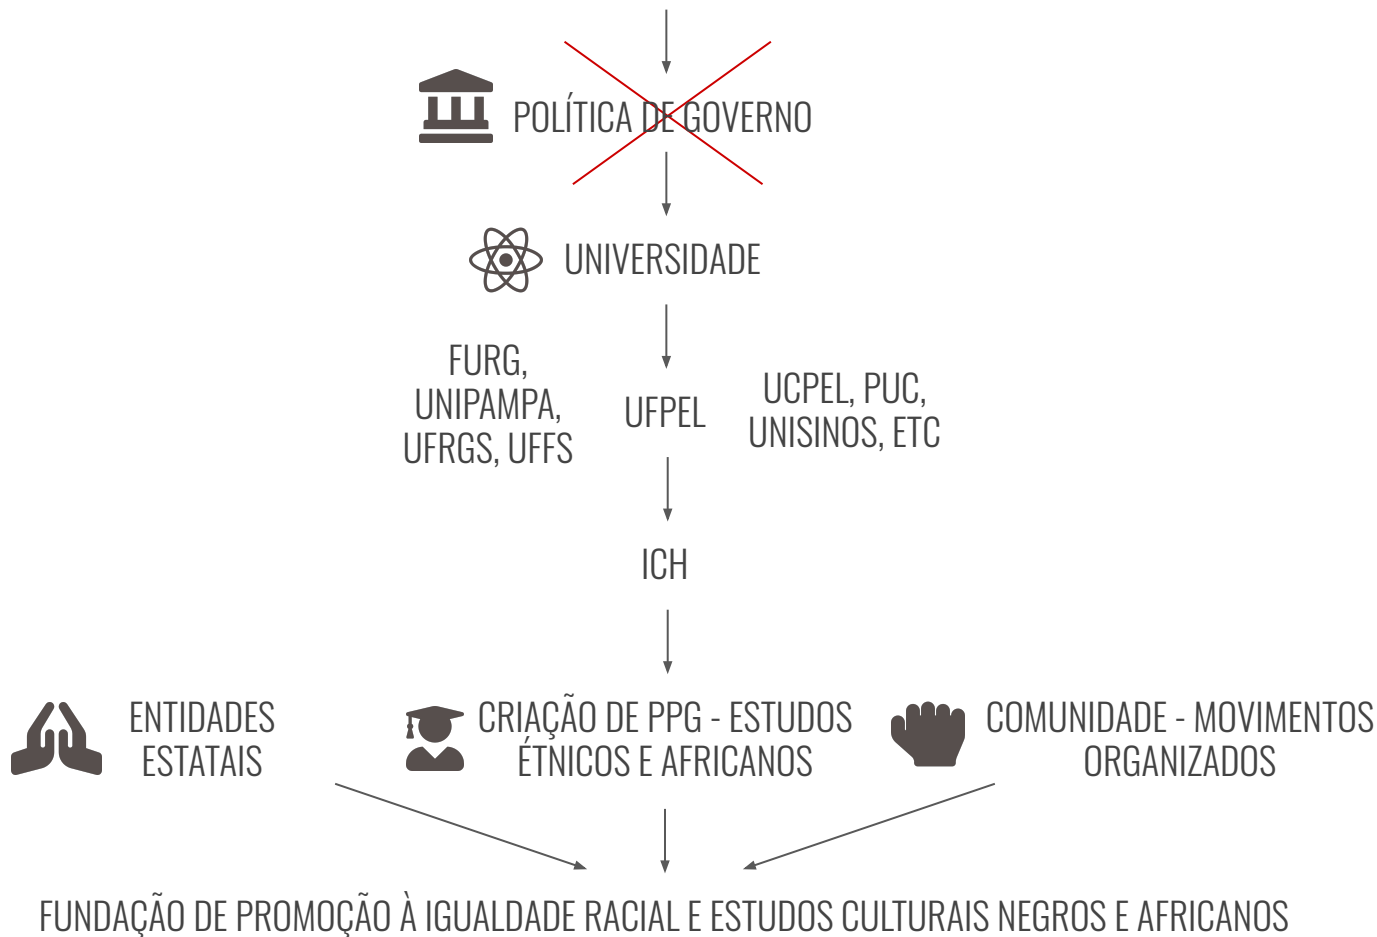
POLÍTICA DE GOVERNO

UNIVERSIDADE

FURG, UNIPAMPA, UFRGS, UFFS

UFPEL

UCPEL, PUC, UNISINOS, ETC

ICH

ENTIDADES ESTATAIS

CRIAÇÃO DE PPG - ESTUDOS ÉTNICOS E AFRICANOS

COMUNIDADE - MOVIMENTOS ORGANIZADOS

FUNDAÇÃO DE PROMOÇÃO À IGUALDADE RACIAL E ESTUDOS CULTURAIS NEGROS E AFRICANOS